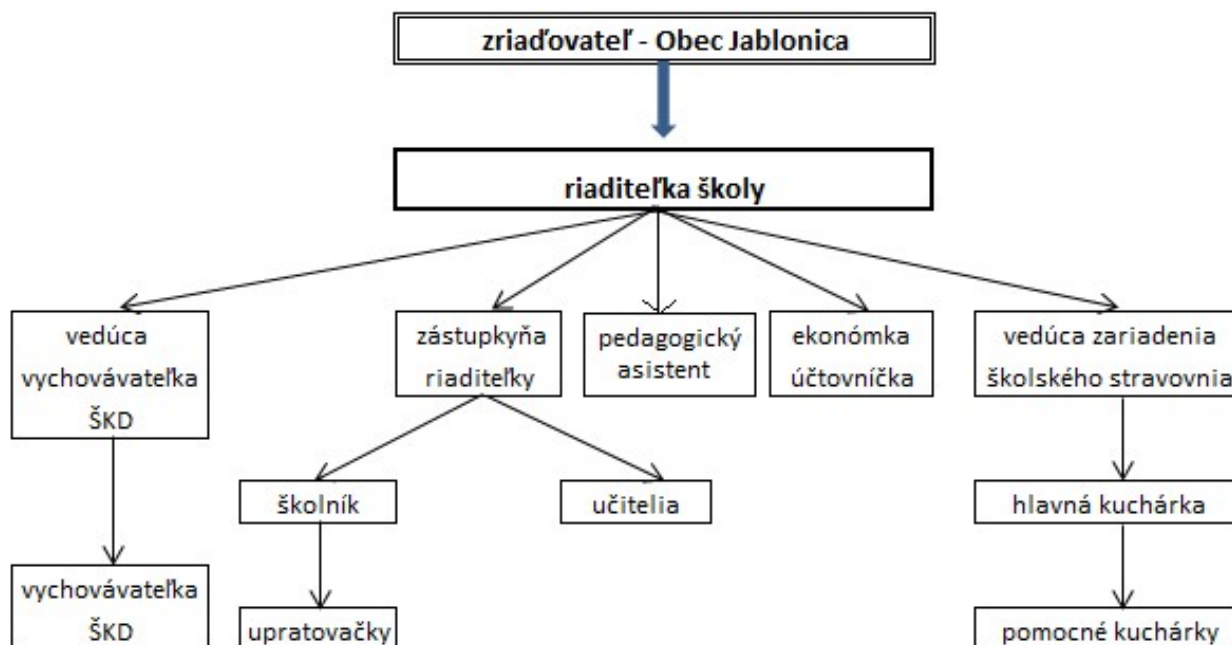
zriaďovateľ - Obec Jablonica

riaditeľka školy

vedúca vychovávateľka ŠKD

zástupkyňa riaditeľky

pedagogický asistent

ekonómka účtovníčka

vedúca zariadenia školského stravovnia

školník

učitelia

hlavná kuchárka

vychovávateľka ŠKD

upratovačky

pomocné kuchárky